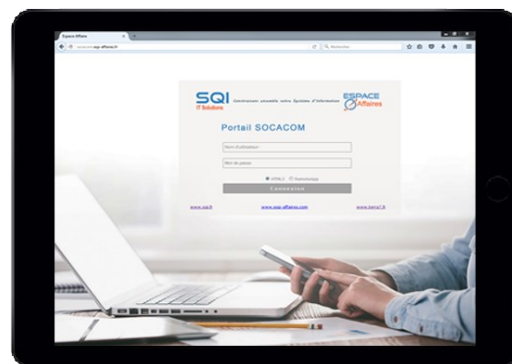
Espace Affaire

socacom.sqi-affaires.fr

Rechercher

SQI
IT Solutions

Interlocuteur unique de vos Systèmes d'Information

ESPACE
Affaires

Portail SOCACOM

Nom d'utilisateur

Mot de passe

HTML5 Gestionnaire

Connexion

www.sqi.fr

www.sqi-affaires.com

www.terra7.fr